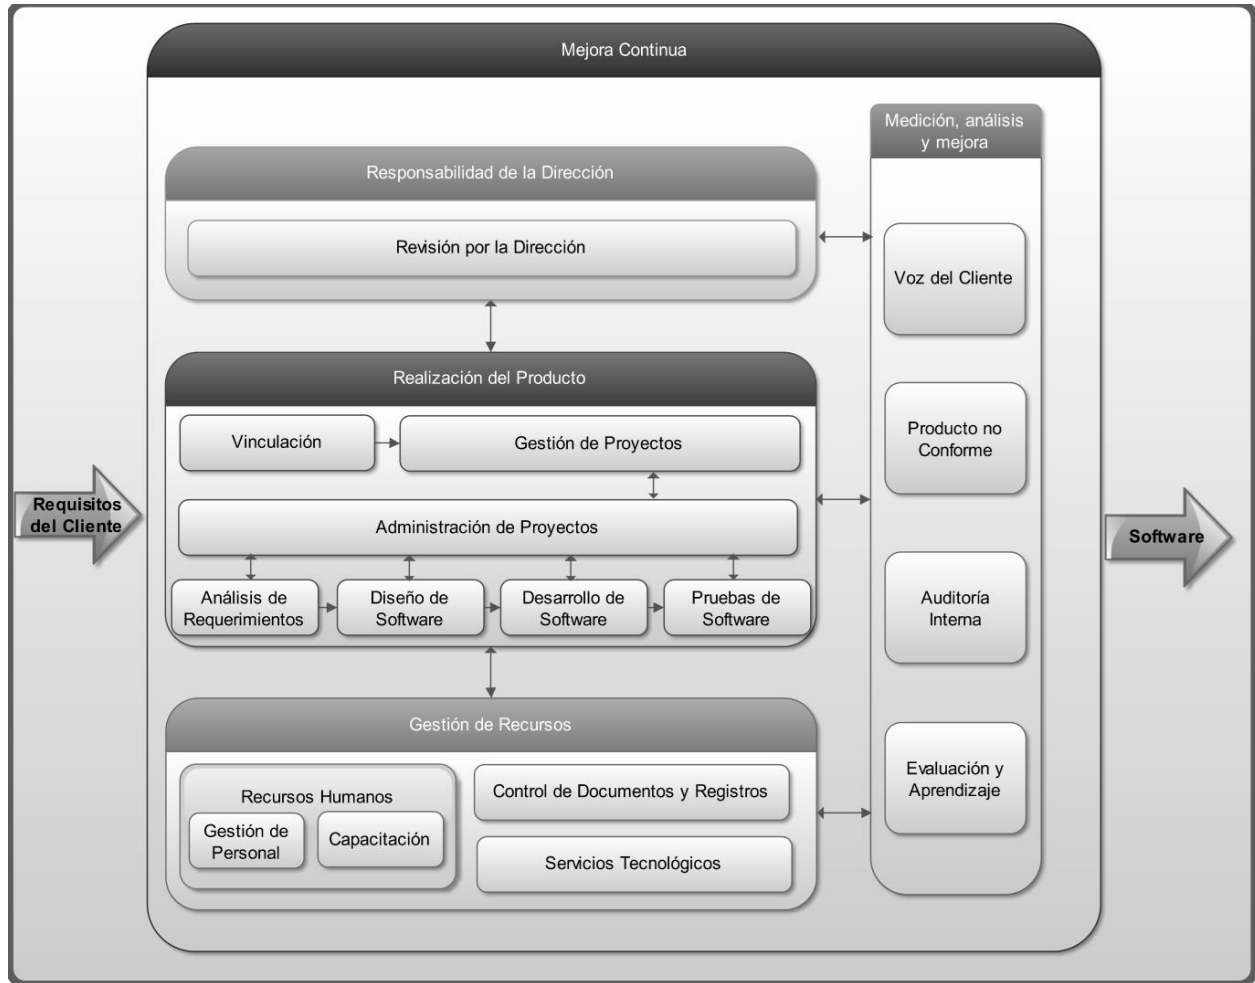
Mejora Continua

Requisitos del Cliente

Responsabilidad de la Dirección

Revisión por la Dirección

Realización del Producto

Vinculación

Gestión de Proyectos

Administración de Proyectos

Análisis de Requerimientos

Diseño de Software

Desarrollo de Software

Pruebas de Software

Gestión de Recursos

Recursos Humanos

Gestión de Personal

Capacitación

Control de Documentos y Registros

Servicios Tecnológicos

Medición, análisis y mejora

Voz del Cliente

Producto no Conforme

Auditoría Interna

Evaluación y Aprendizaje

Software